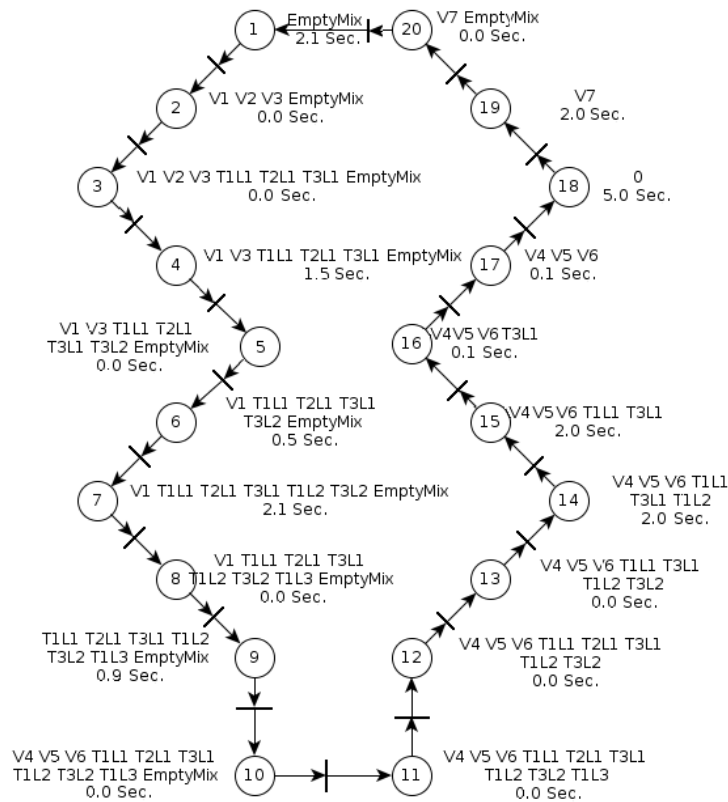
1
EmptyMix
2.1 Sec.
20
V7 EmptyMix
0.0 Sec.
2
V1 V2 V3 EmptyMix
0.0 Sec.
19
V7
2.0 Sec.
3
V1 V2 V3 T1L1 T2L1 T3L1 EmptyMix
0.0 Sec.
18
0
5.0 Sec.
4
V1 V3 T1L1 T2L1 T3L1 EmptyMix
1.5 Sec.
17
V4 V5 V6
0.1 Sec.
V1 V3 T1L1 T2L1 T3L1 T3L2 EmptyMix
0.0 Sec.
5
16
V4V5 V6 T3L1
0.1 Sec.
6
V1 T1L1 T2L1 T3L1 T3L2 EmptyMix
0.5 Sec.
15
V4V5 V6 T1L1 T3L1
2.0 Sec.
7
V1 T1L1 T2L1 T3L1 T1L2 T3L2 EmptyMix
2.1 Sec.
14
V4 V5 V6 T1L1 T3L1 T1L2
2.0 Sec.
8
V1 T1L1 T2L1 T3L1 T1L2 T3L2 T1L3 EmptyMix
0.0 Sec.
13
V4 V5 V6 T1L1 T3L1 T1L2 T3L2
0.0 Sec.
T1L1 T2L1 T3L1 T1L2 T3L2 T1L3 EmptyMix
0.9 Sec.
9
12
V4 V5 V6 T1L1 T2L1 T3L1 T1L2 T3L2
0.0 Sec.
V4 V5 V6 T1L1 T2L1 T3L1 T1L2 T3L2 T1L3 EmptyMix
0.0 Sec.
10
11
V4 V5 V6 T1L1 T2L1 T3L1 T1L2 T3L2 T1L3
0.0 Sec.